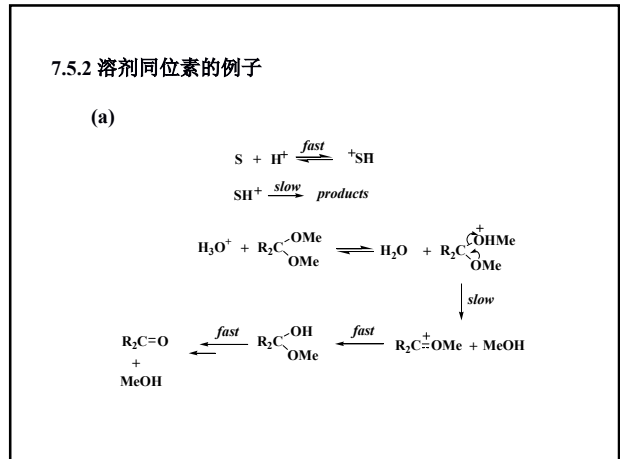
7.5.2 溶剂同位素的例子

(a)

$S + H^+ \underset{}{\overset{fast}{\rightleftharpoons}} {}^+SH$

$SH^+ \xrightarrow{slow} products$

$H_3O^+ + R_2C(OMe)_2 \rightleftharpoons H_2O + R_2C(\overset{+}{O}HMe)(OMe)$

slow

$R_2C=O + MeOH \xleftarrow{fast} R_2C(OH)(OMe) \xleftarrow{fast} R_2C\overset{+}{=}OMe + MeOH$